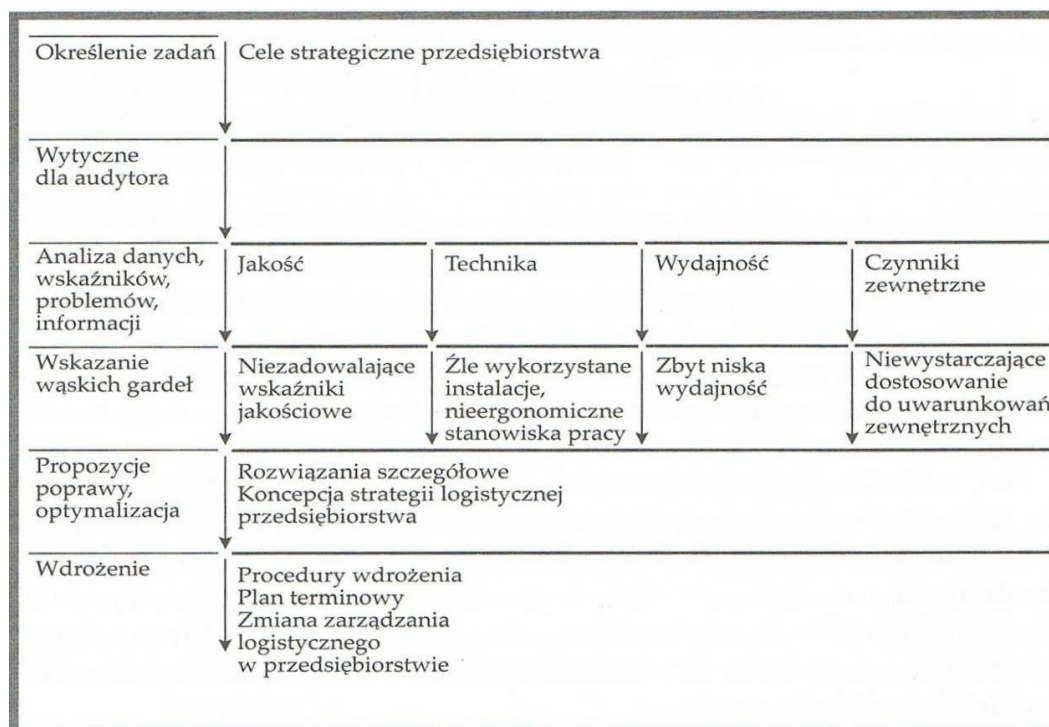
Określenie zadań | Cele strategiczne przedsiębiorstwa

Wytyczne dla audytora

Analiza danych, wskaźników, problemów, informacji | Jakość | Technika | Wydajność | Czynniki zewnętrzne

Wskazanie wąskich gardeł | Niezadowalające wskaźniki jakościowe | Źle wykorzystane instalacje, nieergonomiczne stanowiska pracy | Zbyt niska wydajność | Niewystarczające dostosowanie do uwarunkowań zewnętrznych

Propozycje poprawy, optymalizacja | Rozwiązania szczegółowe
Koncepcja strategii logistycznej przedsiębiorstwa

Wdrożenie | Procedury wdrożenia
Plan terminowy
Zmiana zarządzania logistycznego w przedsiębiorstwie